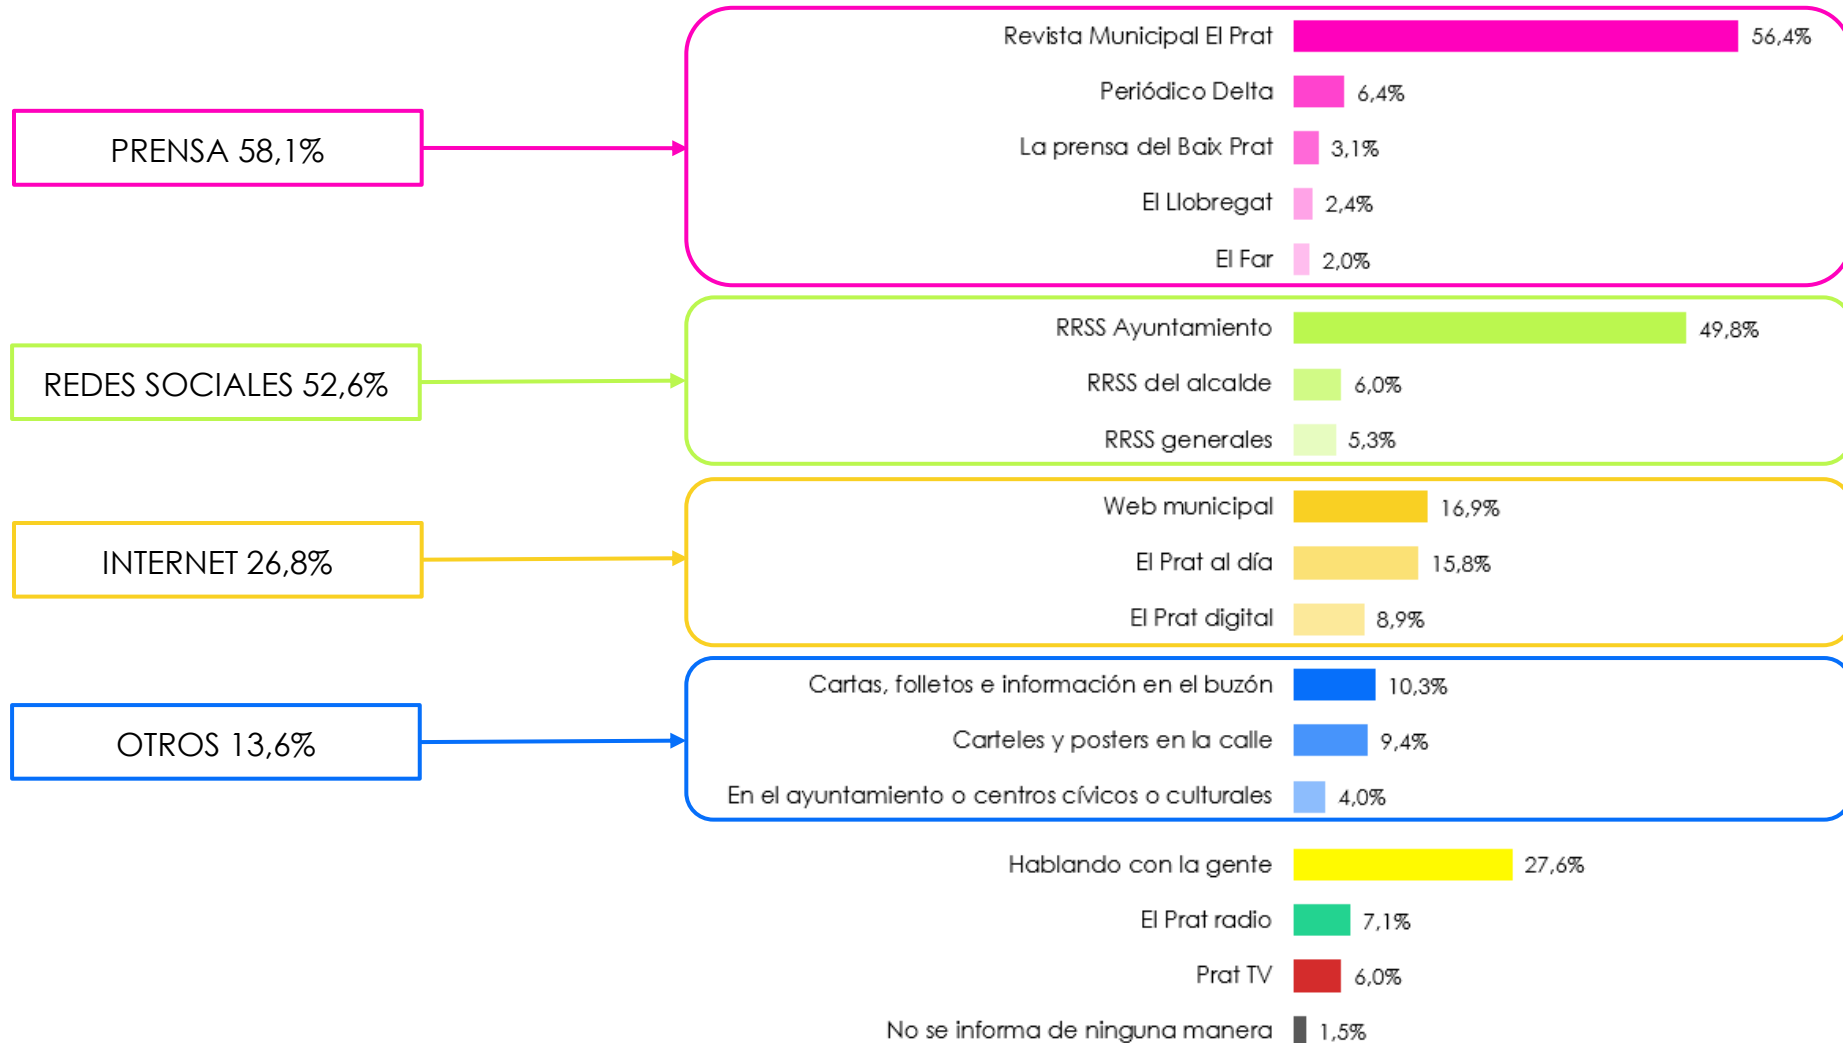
PRENSA 58,1%

Revista Municipal El Prat 56,4%
Periódico Delta 6,4%
La prensa del Baix Prat 3,1%
El Llobregat 2,4%
El Far 2,0%

REDES SOCIALES 52,6%

RRSS Ayuntamiento 49,8%
RRSS del alcalde 6,0%
RRSS generales 5,3%

INTERNET 26,8%

Web municipal 16,9%
El Prat al día 15,8%
El Prat digital 8,9%

OTROS 13,6%

Cartas, folletos e información en el buzón 10,3%
Carteles y posters en la calle 9,4%
En el ayuntamiento o centros cívicos o culturales 4,0%

Hablando con la gente 27,6%
El Prat radio 7,1%
Prat TV 6,0%
No se informa de ninguna manera 1,5%